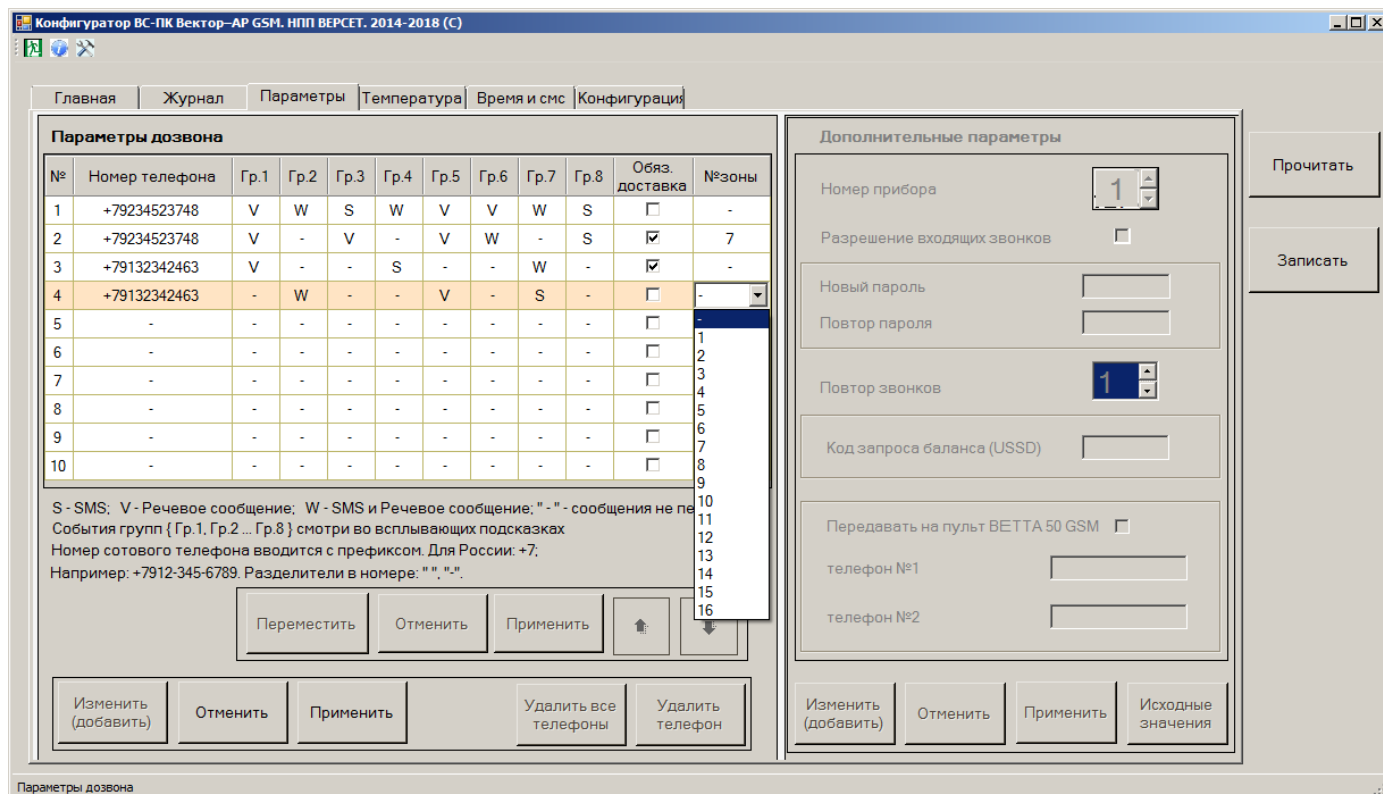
Конфигуратор ВС-ПК Вектор–АР GSM. НПП ВЕРСЕТ. 2014-2018 (С)

Главная | Журнал | Параметры | Температура | Время и смс | Конфигурация

Параметры дозвона

| № | Номер телефона | Гр.1 | Гр.2 | Гр.3 | Гр.4 | Гр.5 | Гр.6 | Гр.7 | Гр.8 | Обяз. доставка | №зоны |
|---|---|---|---|---|---|---|---|---|---|---|---|
| 1 | +79234523748 | V | W | S | W | V | V | W | S | ☐ | - |
| 2 | +79234523748 | V | - | V | - | V | W | - | S | ☑ | 7 |
| 3 | +79132342463 | V | - | - | S | - | - | W | - | ☑ | - |
| 4 | +79132342463 | - | W | - | - | V | - | S | - | ☐ | - |
| 5 | - | - | - | - | - | - | - | - | - | ☐ | |
| 6 | - | - | - | - | - | - | - | - | - | ☐ | |
| 7 | - | - | - | - | - | - | - | - | - | ☐ | |
| 8 | - | - | - | - | - | - | - | - | - | ☐ | |
| 9 | - | - | - | - | - | - | - | - | - | ☐ | |
| 10 | - | - | - | - | - | - | - | - | - | ☐ | |

-
1
2
3
4
5
6
7
8
9
10
11
12
13
14
15
16

S - SMS; V - Речевое сообщение; W - SMS и Речевое сообщение; " - " - сообщения не пе
События групп { Гр.1, Гр.2 ... Гр.8 } смотри во всплывающих подсказках
Номер сотового телефона вводится с префиксом. Для России: +7;
Например: +7912-345-6789. Разделители в номере: " ", "-".

Переместить | Отменить | Применить

Изменить (добавить) | Отменить | Применить | Удалить все телефоны | Удалить телефон

Дополнительные параметры

Номер прибора 1

Разрешение входящих звонков

Новый пароль

Повтор пароля

Повтор звонков 1

Код запроса баланса (USSD)

Передавать на пульт ВЕТТА 50 GSM

телефон №1

телефон №2

Изменить (добавить) | Отменить | Применить | Исходные значения

Прочитать

Записать

Параметры дозвона